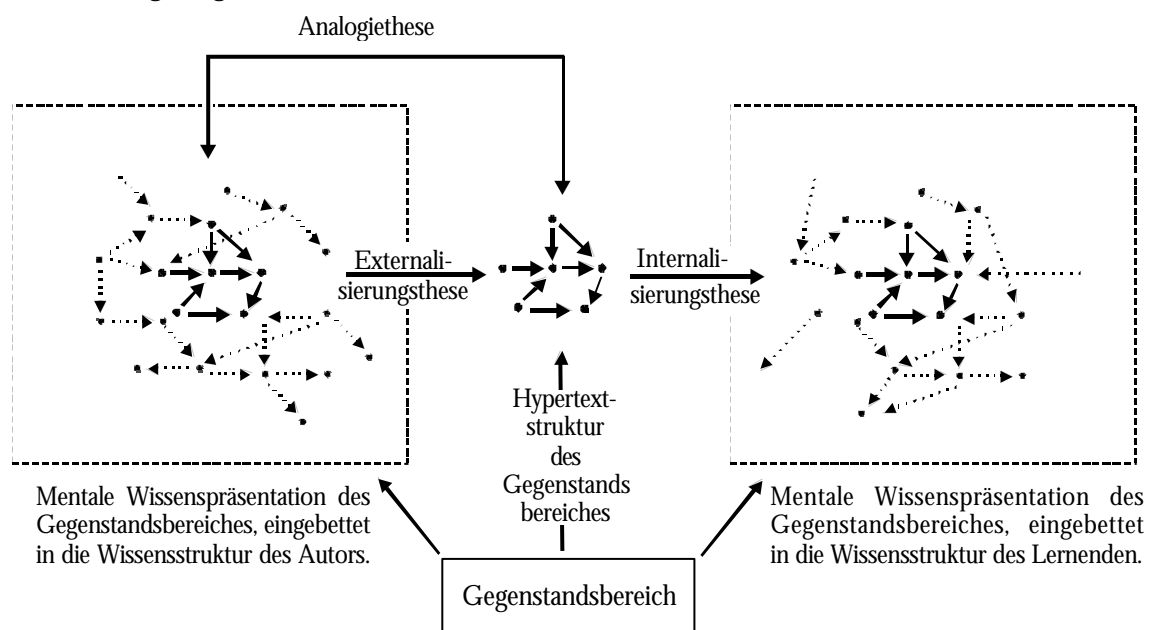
Analogiethese

Externalisierungsthese

Internalisierungsthese

Hypertextstruktur des Gegenstands bereiches

Mentale Wissenspräsentation des Gegenstandsbereiches, eingebettet in die Wissensstruktur des Autors.

Mentale Wissenspräsentation des Gegenstandsbereiches, eingebettet in die Wissensstruktur des Lernenden.

Gegenstandsbereich